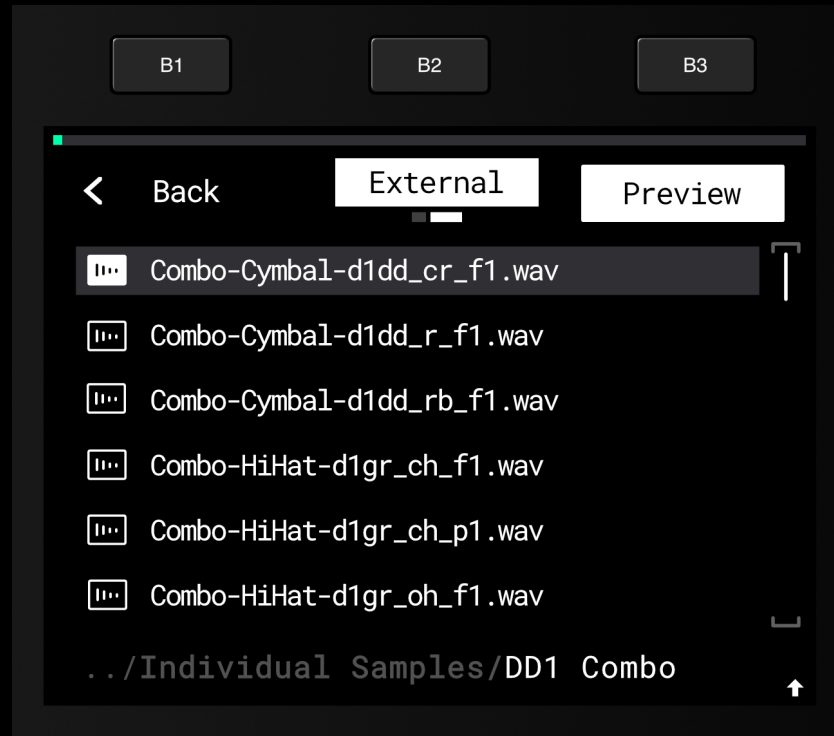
B1
B2
B3

Back
External
Preview

Combo-Cymbal-d1dd_cr_f1.wav
Combo-Cymbal-d1dd_r_f1.wav
Combo-Cymbal-d1dd_rb_f1.wav
Combo-HiHat-d1gr_ch_f1.wav
Combo-HiHat-d1gr_ch_p1.wav
Combo-HiHat-d1gr_oh_f1.wav

../Individual Samples/DD1 Combo